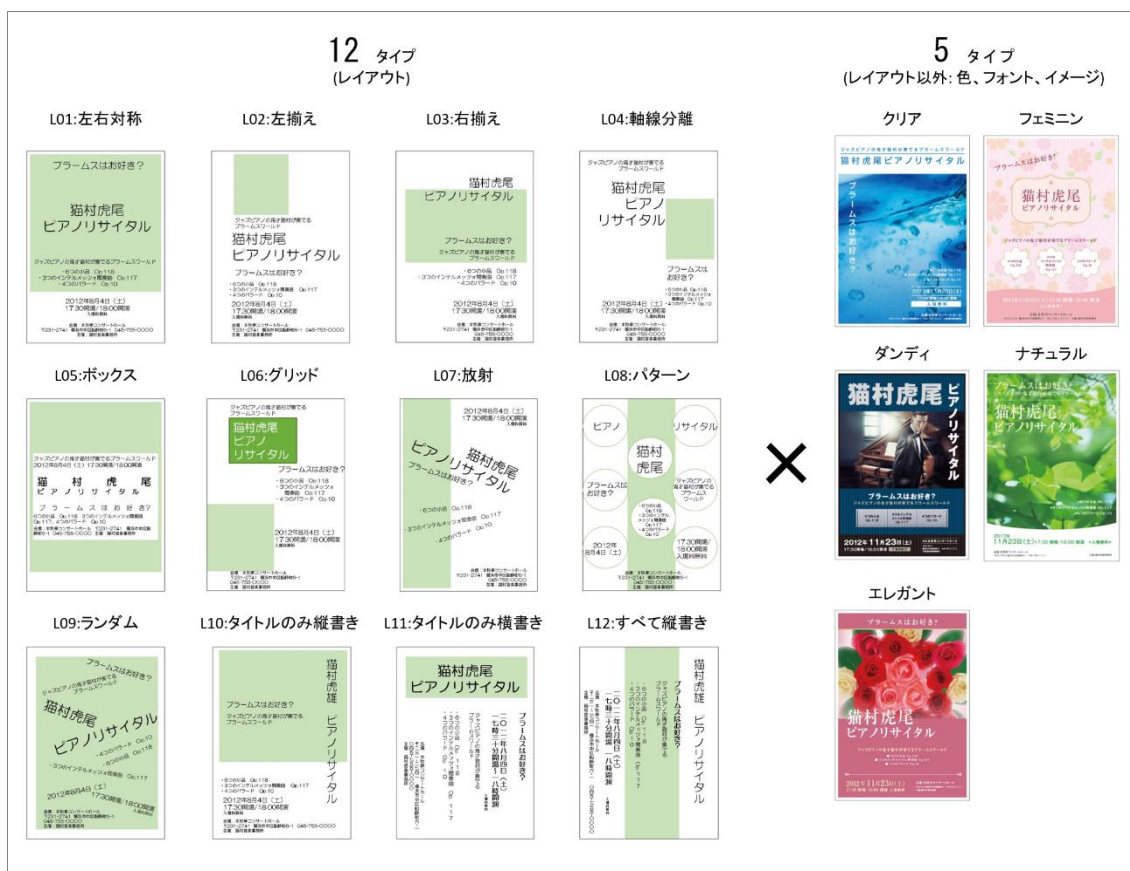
12 タイプ
(レイアウト)

L01:左右対称

ブラームスはお好き?

猫村虎尾
ピアノリサイタル

ジャズピアノの貴子様が奏でるブラームスワールド

・6つの小品 Op.118
・3つのインテルメッツォ間奏曲 Op.117
・4つのバラード Op.10

2012年8月4日(土)
17:30開場/18:00開演

L02:左揃え

ジャズピアノの貴子様が奏でるブラームスワールド

猫村虎尾
ピアノリサイタル

ブラームスはお好き?

2012年8月4日(土)
17:30開場/18:00開演

L03:右揃え

猫村虎尾
ピアノリサイタル

ブラームスはお好き?

2012年8月4日(土)
17:30開場/18:00開演

L04:軸線分離

ジャズピアノの貴子様が奏でるブラームスワールド

猫村虎尾
ピアノ
リサイタル

ブラームスはお好き?

2012年8月4日(土)
17:30開場/18:00開演

L05:ボックス

2012年8月4日(土) 17:30開場/18:00開演

猫 村 虎 尾
ピ ア ノ リ サ イ タ ル

ブ ラ ー ム ス は お 好 き ?

L06:グリッド

ジャズピアノの貴子様が奏でるブラームスワールド

猫村虎尾
ピアノ
リサイタル

ブラームスはお好き?

2012年8月4日(土)
17:30開場/18:00開演

L07:放射

2012年8月4日(土)
17:30開場/18:00開演

ピアノリサイタル
猫村虎尾
ブラームスはお好き?

L08:パターン

ピアノ
リサイタル
猫村
虎尾
ブラームスはお好き?
2012年8月4日(土)
17:30開場/18:00開演

L09:ランダム

ブラームスはお好き?
猫村虎尾
ピアノリサイタル

2012年8月4日(土)
17:30開場/18:00開演

L10:タイトルのみ縦書き

猫村虎尾
ピアノリサイタル

ブラームスはお好き?

2012年8月4日(土)
17:30開場/18:00開演

L11:タイトルのみ横書き

猫村虎尾
ピアノリサイタル

ブラームスはお好き?
二〇一二年八月四日(土)
一七時三十分開場/一八時開演

L12:すべて縦書き

猫村虎尾
ピアノリサイタル
ブラームスはお好き?
二〇一二年八月四日(土)
一七時三十分開場/一八時開演

5 タイプ
(レイアウト以外: 色、フォント、イメージ)

×

クリア

猫村虎尾ピアノリサイタル
ブラームスはお好き?

フェミニン

ブラームスはお好き?
猫村虎尾
ピアノリサイタル

ダンディ

猫村虎尾
ピアノリサイタル
ブラームスはお好き?
2012年11月23日(土)

ナチュラル

ブラームスはお好き?
猫村虎尾
ピアノリサイタル
2012年11月23日(土)

エレガント

ブラームスはお好き?
猫村虎尾
ピアノリサイタル
2012年11月23日(土)